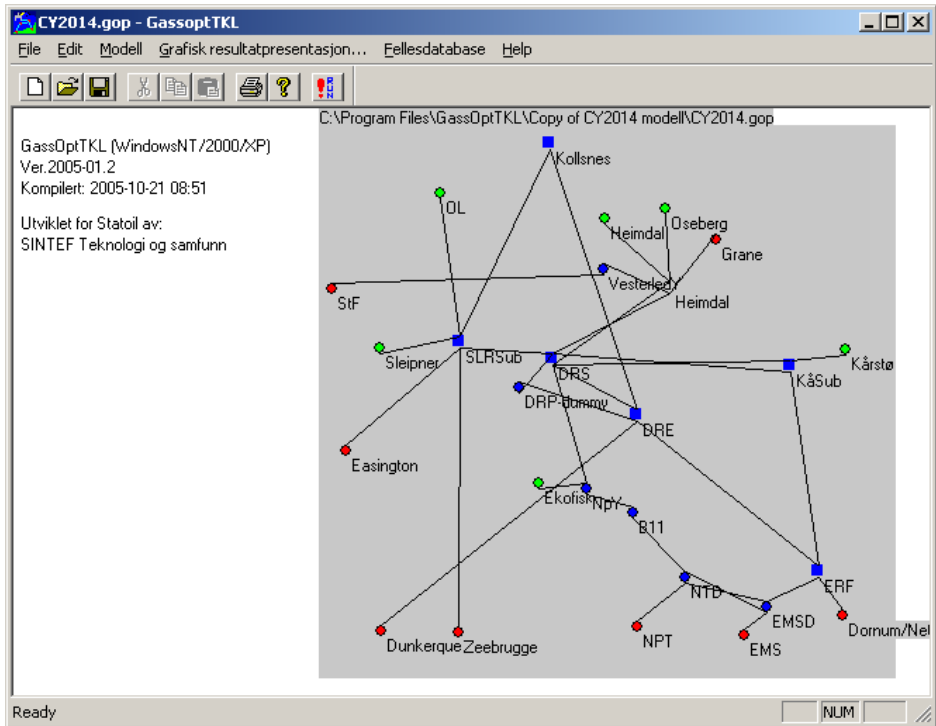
CY2014.gop - GassoptTKL

File Edit Modell Grafisk resultatpresentasjon... Fellesdatabase Help

GassOptTKL (WindowsNT/2000/XP)
Ver.2005-01.2
Kompilert: 2005-10-21 08:51

Utviklet for Statoil av:
SINTEF Teknologi og samfunn

C:\Program Files\GassOptTKL\Copy of CY2014 modell\CY2014.gop

Kollsnes
OL
Heimdal
Oseberg
Grane
Vesterled
Heimdal
StF
Sleipner
SLRSub
DRS
KåSub
Kårstø
DRP-Dummy
DRE
Easington
Ekofisk
NpY
B11
NTD
ERF
EMSD
Dornum/Ne
NPT
EMS
Dunkerque
Zeebrugge

Ready
NUM